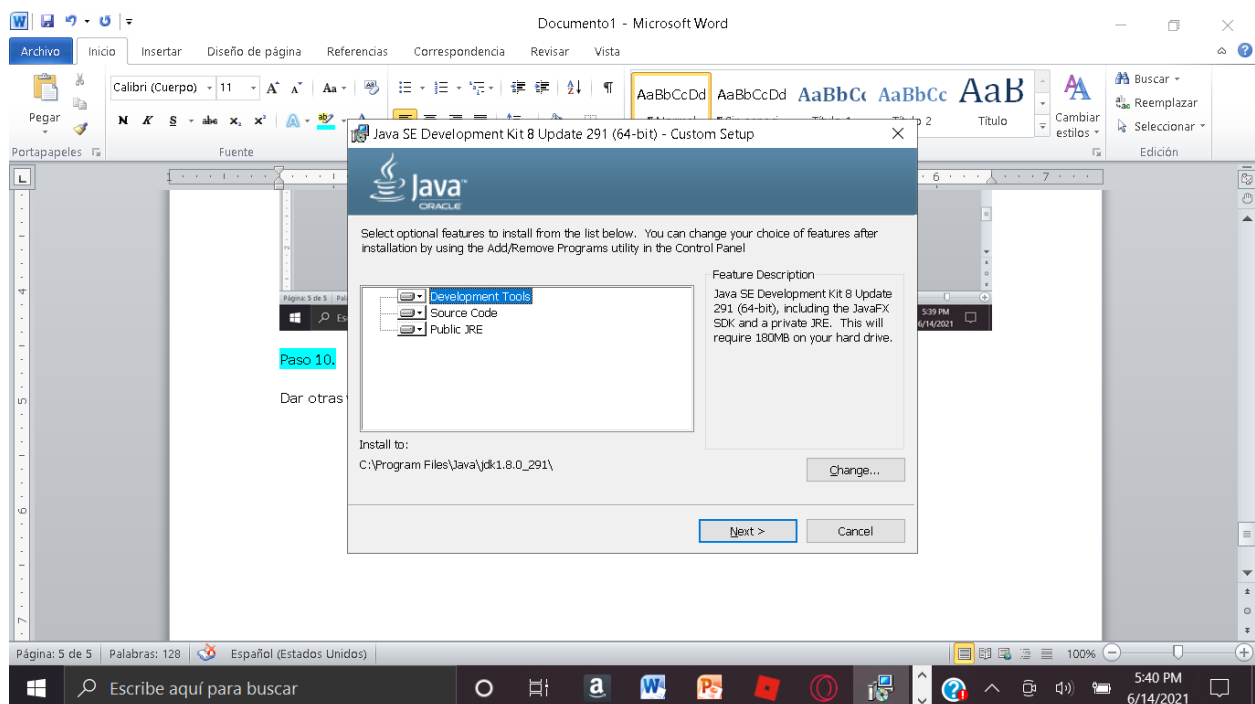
Documento1 - Microsoft Word

Archivo Inicio Insertar Diseño de página Referencias Correspondencia Revisar Vista

Pegar
Portapapeles
Calibri (Cuerpo) 11
N K S abc $x_2$ $x^2$
Fuente
AaBbCcDd AaBbCcDd AaBbCc AaBbCc AaB
Título
Cambiar estilos
Buscar
Reemplazar
Seleccionar
Edición

Java SE Development Kit 8 Update 291 (64-bit) - Custom Setup

Java
ORACLE

Select optional features to install from the list below. You can change your choice of features after installation by using the Add/Remove Programs utility in the Control Panel

Development Tools
Source Code
Public JRE

Feature Description
Java SE Development Kit 8 Update 291 (64-bit), including the JavaFX SDK and a private JRE. This will require 180MB on your hard drive.

Install to:
C:\Program Files\Java\jdk1.8.0_291\

Change...

Next >
Cancel

Paso 10.

Dar otras

Página: 5 de 5
5:39 PM
6/14/2021

Página: 5 de 5 Palabras: 128 Español (Estados Unidos)
100%

Escribe aquí para buscar
5:40 PM
6/14/2021